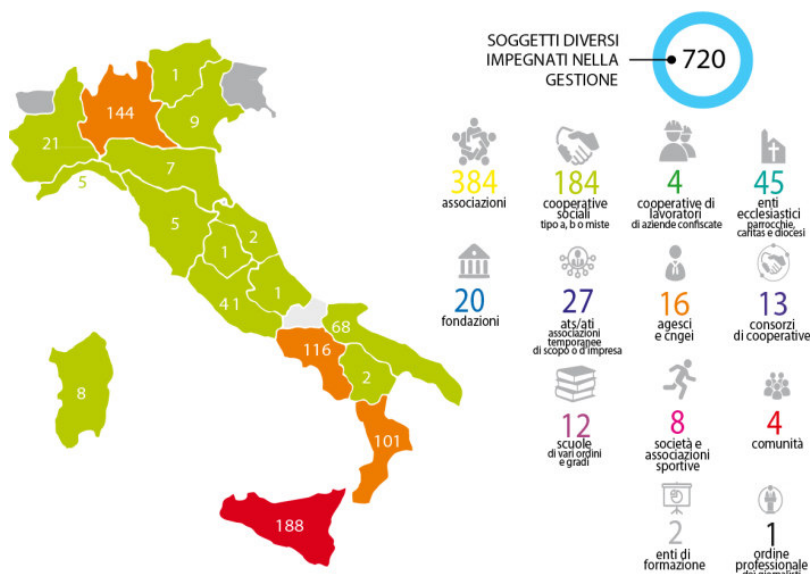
1

144

9

21

7

5

5

2

1

41

1

68

116

2

8

101

188

SOGGETTI DIVERSI IMPEGNATI NELLA GESTIONE

720

384
associazioni

184
cooperative sociali
tipo a, b o miste

4
cooperative di lavoratori
di aziende confiscate

45
enti ecclesiastici
parrocchie, caritas e diocesi

20
fondazioni

27
ats/ati
associazioni temporanee di scopo o d'impresa

16
agesci e cngei

13
consorzi di cooperative

12
scuole
di vari ordini e gradi

8
società e associazioni sportive

4
comunità

2
enti di formazione

1
ordine professionale
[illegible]